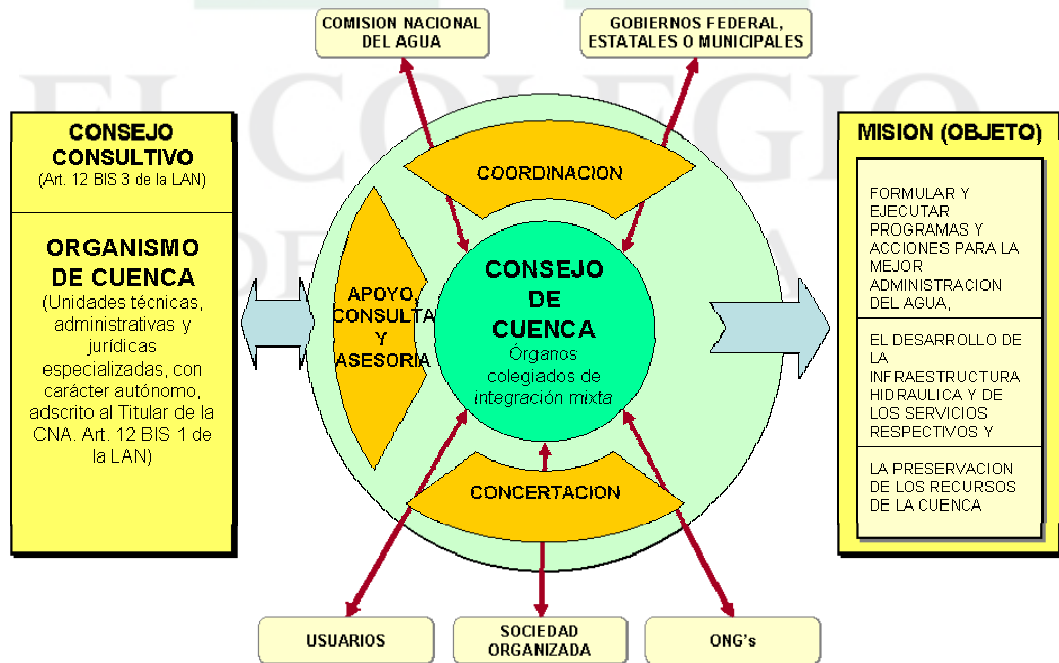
COMISION NACIONAL DEL AGUA

GOBIERNOS FEDERAL, ESTATALES O MUNICIPALES

CONSEJO CONSULTIVO
(Art. 12 BIS 3 de la LAN)

ORGANISMO DE CUENCA
(Unidades técnicas, administrativas y jurídicas especializadas, con carácter autónomo, adscrito al Titular de la CNA. Art. 12 BIS 1 de la LAN)

COORDINACION

APOYO, CONSULTA Y ASESORIA

CONSEJO DE CUENCA
Órganos colegiados de integración mixta

CONCERTACION

MISION (OBJETO)

FORMULAR Y EJECUTAR PROGRAMAS Y ACCIONES PARA LA MEJOR ADMINISTRACION DEL AGUA,

EL DESARROLLO DE LA INFRAESTRUCTURA HIDRAULICA Y DE LOS SERVICIOS RESPECTIVOS Y

LA PRESERVACION DE LOS RECURSOS DE LA CUENCA

USUARIOS

SOCIEDAD ORGANIZADA

ONG's